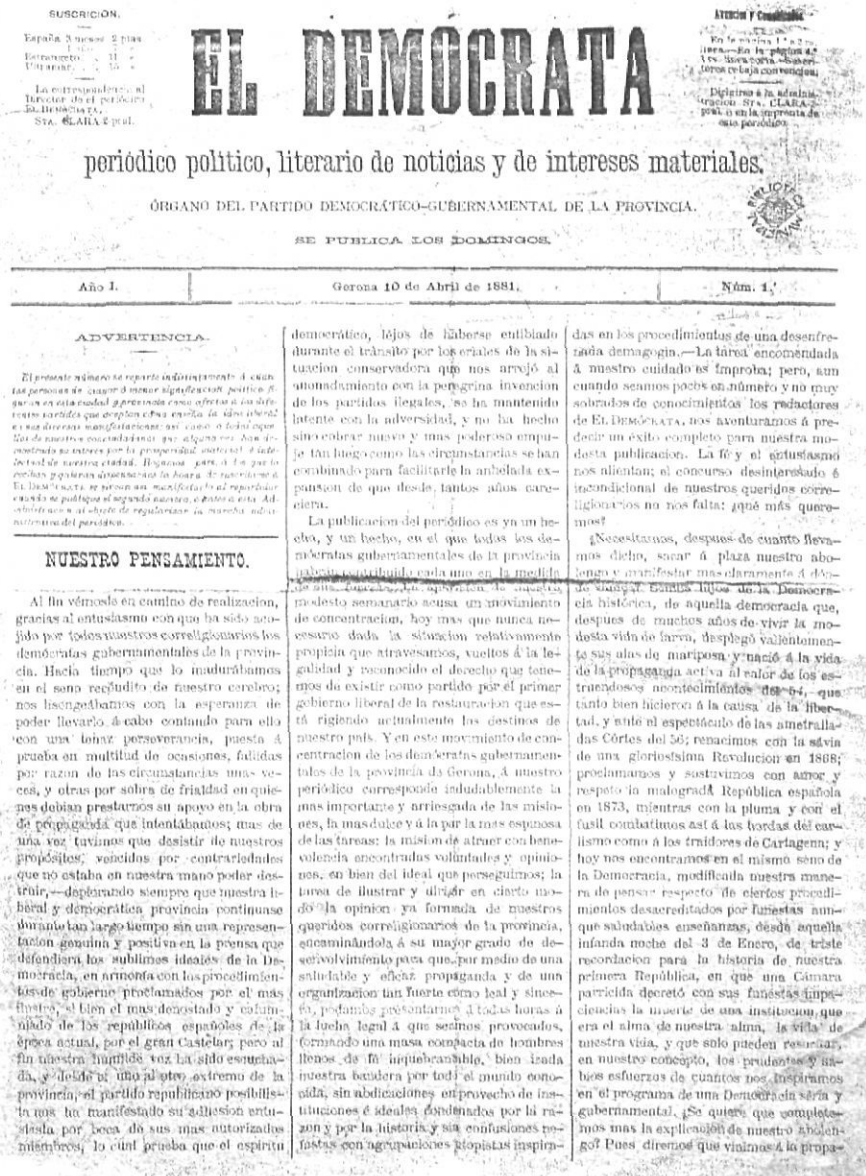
SUSCRICION.

España 3 meses 2 ptas
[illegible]
Estrangero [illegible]
Ultramar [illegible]

La correspondencia al Director de el periódico EL DEMÓCRATA, STA. CLARA 2 pral.

EL DEMÓCRATA

ATENCION Y CONDICIONES

En la plana 1.ª á 2 rs. línea.—En la página 4.ª 1 rs. línea corta.—Suscritores rebaja convencional.

Diríjanse á la administracion Sta. CLARA 2 pral. ó en la imprenta de este periódico.

periódico político, literario de noticias y de intereses materiales.

ÓRGANO DEL PARTIDO DEMOCRÁTICO-GUBERNAMENTAL DE LA PROVINCIA.

SE PUBLICA LOS DOMINGOS.

Año I. | Gerona 10 de Abril de 1881. | Núm. 1.

ADVERTENCIA.

El presente número se reparte indistintamente á cuantas personas de mayor ó menor significacion política figuran en esta ciudad y provincia como afectas á los diferentes partidos que aceptan como enseña la idea liberal en sus diversas manifestaciones; así como á todas aquellas de nuestros conciudadanos que alguna vez han demostrado su interés por la prosperidad material é intelectual de nuestra ciudad. Rogamos, pues, á los que lo reciban y quieran dispensarnos la honra de suscribirse á EL DEMÓCRATA, se sirvan así manifestarlo al repartidor cuando se publique el segundo número, ó antes á esta Administracion al objeto de regularizar la marcha administrativa del periódico.

NUESTRO PENSAMIENTO.

Al fin vémosle en camino de realizacion, gracias al entusiasmo con que ha sido acojido por todos nuestros correligionarios los demócratas gubernamentales de la provincia. Hacía tiempo que lo madurábamos en el seno recóndito de nuestro cerebro; nos lisongeábamos con la esperanza de poder llevarlo á cabo contando para ello con una tenaz perseverancia, puesta á prueba en multitud de ocasiones, fallidas por razon de las circunstancias unas veces, y otras por sobra de frialdad en quienes debian prestarnos su apoyo en la obra de propaganda que intentábamos; mas de una vez tuvimos que desistir de nuestros propósitos, vencidos por contrariedades que no estaba en nuestra mano poder destruir,—deplorando siempre que nuestra liberal y democrática provincia continuase durante tan largo tiempo sin una representacion genuina y positiva en la prensa que defendiera los sublimes ideales de la Democracia, en armonía con los procedimientos de gobierno proclamados por el mas ilustre, si bien el mas denostado y calumniado de los repúblicos españoles de la época actual, por el gran Castelar; pero al fin nuestra humilde voz ha sido escuchada, y desde el uno al otro extremo de la provincia, el partido republicano posibilista nos ha manifestado su adhesion entusiasta por boca de sus mas autorizados miembros, lo cual prueba que el espíritu democrático, lejos de haberse entibiado durante el tránsito por los eriales de la situacion conservadora que nos arrojó al atontamiento con la peregrina invencion de los partidos ilegales, se ha mantenido latente con la adversidad, y no ha hecho sino cobrar nuevo y mas poderoso empuje tan luego como las circunstancias se han combinado para facilitarle la anhelada expansion de que desde tantos años carecia.

La publicacion del periódico es ya un hecho, y un hecho, en el que todos los demócratas gubernamentales de la provincia habran contribuido cada uno en la medida de sus fuerzas. La aparicion de nuestro modesto semanario acusa un movimiento de concentracion, hoy mas que nunca necesario dada la situacion relativamente propicia que atravesamos, vueltos á la legalidad y reconocido el derecho que tenemos de existir como partido por el primer gobierno liberal de la restauracion que está rigiendo actualmente los destinos de nuestro país. Y en este movimiento de concentracion de los demócratas gubernamentales de la provincia de Gerona, á nuestro periódico corresponde indudablemente la mas importante y arriesgada de las misiones, la mas dulce y á la par la mas espinosa de las tareas: la mision de atraer con benevolencia encontradas voluntades y opiniones, en bien del ideal que perseguimos; la tarea de ilustrar y dirigir en cierto modo la opinion ya formada de nuestros queridos correligionarios de la provincia, encaminándola á su mayor grado de desenvolvimiento para que, por medio de una saludable y eficaz propaganda y de una organizacion tan fuerte como leal y sincera, podamos presentarnos á todas horas á la lucha legal á que seamos provocados, formando una masa compacta de hombres llenos de fé inquebrantable, bien izada nuestra bandera por todo el mundo conocida, sin abdicaciones en provecho de instituciones é ideales condenados por la razon y por la historia, y sin confusiones nefastas con agrupaciones utopistas inspiradas en los procedimientos de una desenfrenada demagogia.—La tarea encomendada á nuestro cuidado es ímproba; pero, aun cuando seamos pocos en número y no muy sobrados de conocimientos los redactores de EL DEMÓCRATA, nos aventuramos á predecir un éxito completo para nuestra modesta publicacion. La fé y el entusiasmo nos alientan; el concurso desinteresado é incondicional de nuestros queridos correligionarios no nos falta: ¿qué mas queremos?

¿Necesitamos, despues de cuanto llevamos dicho, sacar á plaza nuestro abolengo y manifestar mas claramente á dónde se dirigen? Somos hijos de la Democracia histórica, de aquella democracia que, despues de muchos años de vivir la modesta vida de larva, desplegó valientemente sus alas de mariposa y nació á la vida de la propaganda activa al calor de los estruendosos acontecimientos del 54, que tanto bien hicieron á la causa de la libertad, y ante el espectáculo de las ametralladas Córtes del 56; renacimos con la sávia de una gloriosísima Revolucion en 1868; proclamamos y sostuvimos con amor y respeto la malograda República española en 1873, mientras con la pluma y con el fusil combatimos así á las hordas del carlismo como á los traidores de Cartagena; y hoy nos encontramos en el mismo seno de la Democracia, modificada nuestra manera de pensar respecto de ciertos procedimientos desacreditados por funestas aunque saludables enseñanzas, desde aquella infanda noche del 3 de Enero, de triste recordacion para la historia de nuestra primera República, en que una Cámara parricida decretó con sus funestas impaciencias la muerte de una institucion que era el alma de nuestra alma, la vida de nuestra vida, y que solo pueden resucitar, en nuestro concepto, los prudentes y sabios esfuerzos de cuantos nos inspiramos en el programa de una Democracia sabia y gubernamental. ¿Se quiere que completemos mas la explicacion de nuestro abolengo? Pues diremos que vinimos á la propa-